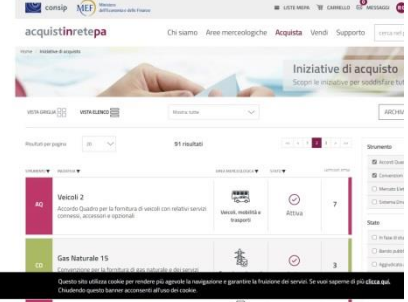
consip MEF Ministero dell'Economia e delle Finanze

LISTE MERK CARRELLO MESSAGGI

acquistinretepa

Chi siamo Aree merceologiche Acquista Vendi Supporto cerca nel p

Home > Iniziative di acquisto

Iniziative di acquisto

Scopri le iniziative per soddisfare tutt

VISTA GRIGLIA VISTA ELENCO Mostra tutte

ARCHIVI

Risultati per pagina 20 91 risultati

Strumento

Accordi Qua

Convenzioni

Mercato Elet

Sistema Dina

Stato

In fase di sta

Bando pubbl

Aggiudicazio

STRUMENTO INIZIATIVA AREA MERCEOLOGICA STATO LOTTI ATTIVI

AQ

Veicoli 2

Accordo Quadro per la fornitura di veicoli con relativi servizi connessi, accessori e opzionali

Veicoli, mobilità e trasporti

Attiva

7

CO

Gas Naturale 15

Conversione per la fornitura di gas naturale e dei servizi

3

Questo sito utilizza cookie per rendere più agevole la navigazione e garantire la fruizione dei servizi. Se vuoi saperne di più clicca qui. Chiudendo questo banner acconsenti all'uso dei cookie.